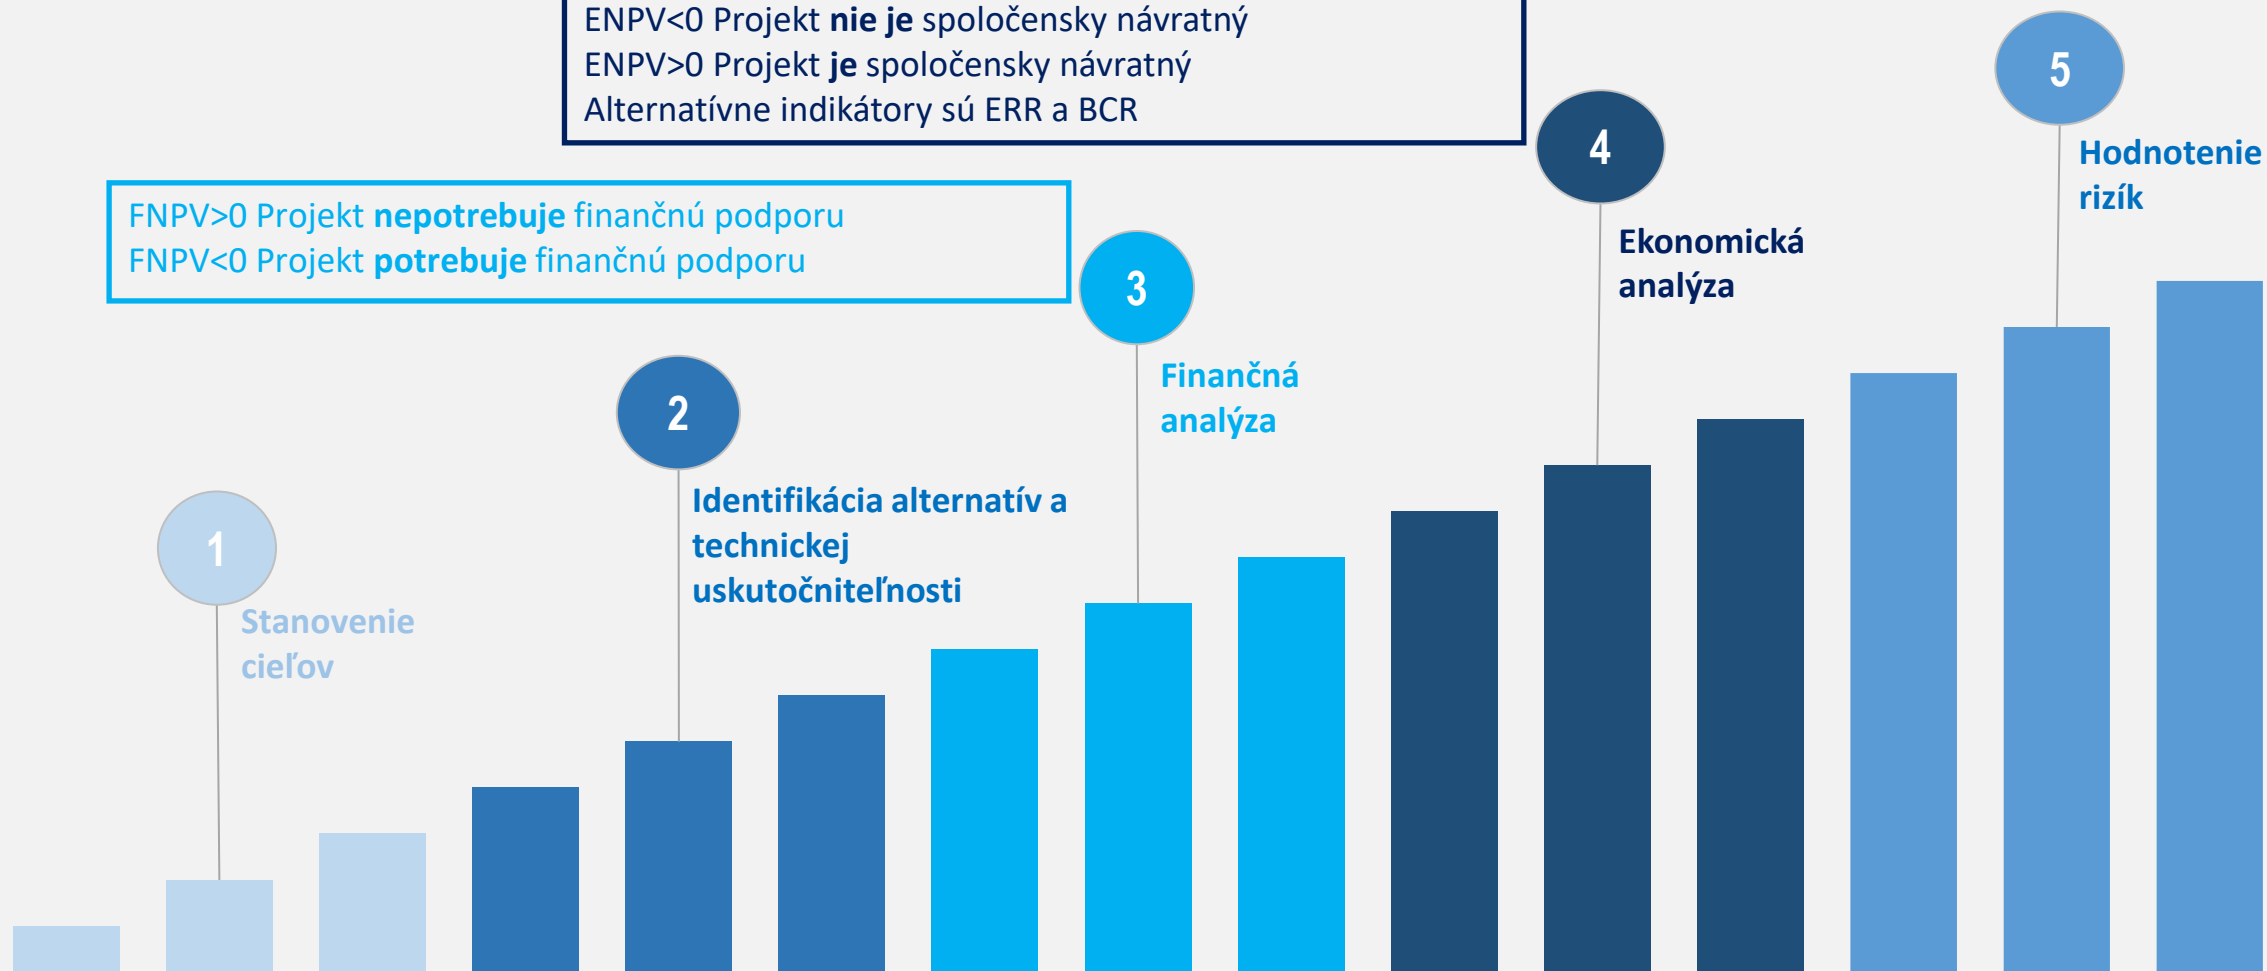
ENPV<0 Projekt **nie je** spoločensky návratný
ENPV>0 Projekt **je** spoločensky návratný
Alternatívne indikátory sú ERR a BCR

FNPV>0 Projekt **nepotrebuje** finančnú podporu
FNPV<0 Projekt **potrebuje** finančnú podporu

1
Stanovenie cieľov

2
Identifikácia alternatív a technickej uskutočniteľnosti

3
Finančná analýza

4
Ekonomická analýza

5
Hodnotenie rizík